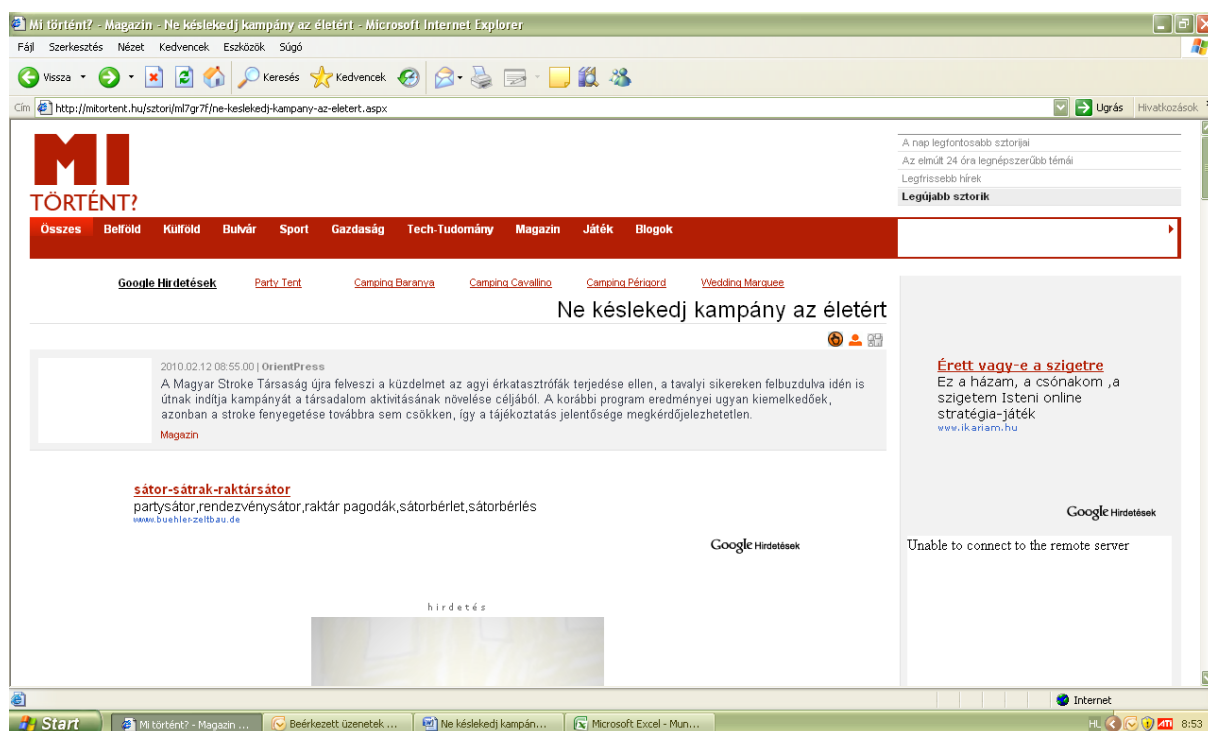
Mi történt? - Magazin - Ne késlekedj kampány az életért - Microsoft Internet Explorer

Fájl Szerkesztés Nézet Kedvencek Eszközök Súgó

Vissza Keresés Kedvencek

Cím http://mitortent.hu/sztori/ml7gr7f/ne-keslekedj-kampany-az-eletert.aspx

Ugrás Hivatkozások

MI TÖRTÉNT?

A nap legfontosabb sztorijai
Az elmúlt 24 óra legnépszerűbb témái
Legfrissebb hírek
Legújabb sztorik

Összes Belföld Külföld Bulvár Sport Gazdaság Tech-Tudomány Magazin Játék Blogok

Google Hirdetések Party Tent Camping Baranya Camping Cavallino Camping Périgord Wedding Marquee

Ne késlekedj kampány az életért

2010.02.12 08:55.00 | OrientPress

A Magyar Stroke Társaság újra felveszi a küzdelmet az agyi érkatasztrófák terjedése ellen, a tavalyi sikereken felbuzdulva idén is útnak indítja kampányát a társadalom aktivitásának növelése céljából. A korábbi program eredményei ugyan kiemelkedőek, azonban a stroke fenyegetése továbbra sem csökken, így a tájékoztatás jelentősége megkérdőjelezhetetlen.

Magazin

Érett vagy-e a szigetre
Ez a házam, a csónakom ,a szigetem Isteni online stratégia-játék
www.ikariam.hu

sátor-sátrak-raktársátor
partysátor,rendezvénysátor,raktár pagodák,sátorbérlet,sátorbérlés
www.buehler-zeltbau.de

Google Hirdetések

Google Hirdetések

Unable to connect to the remote server

hirdetés

Internet

Start Mi történt? - Magazin ... Beérkezett üzenetek ... Ne késlekedj kampán... Microsoft Excel - Mun...

HU 8:53